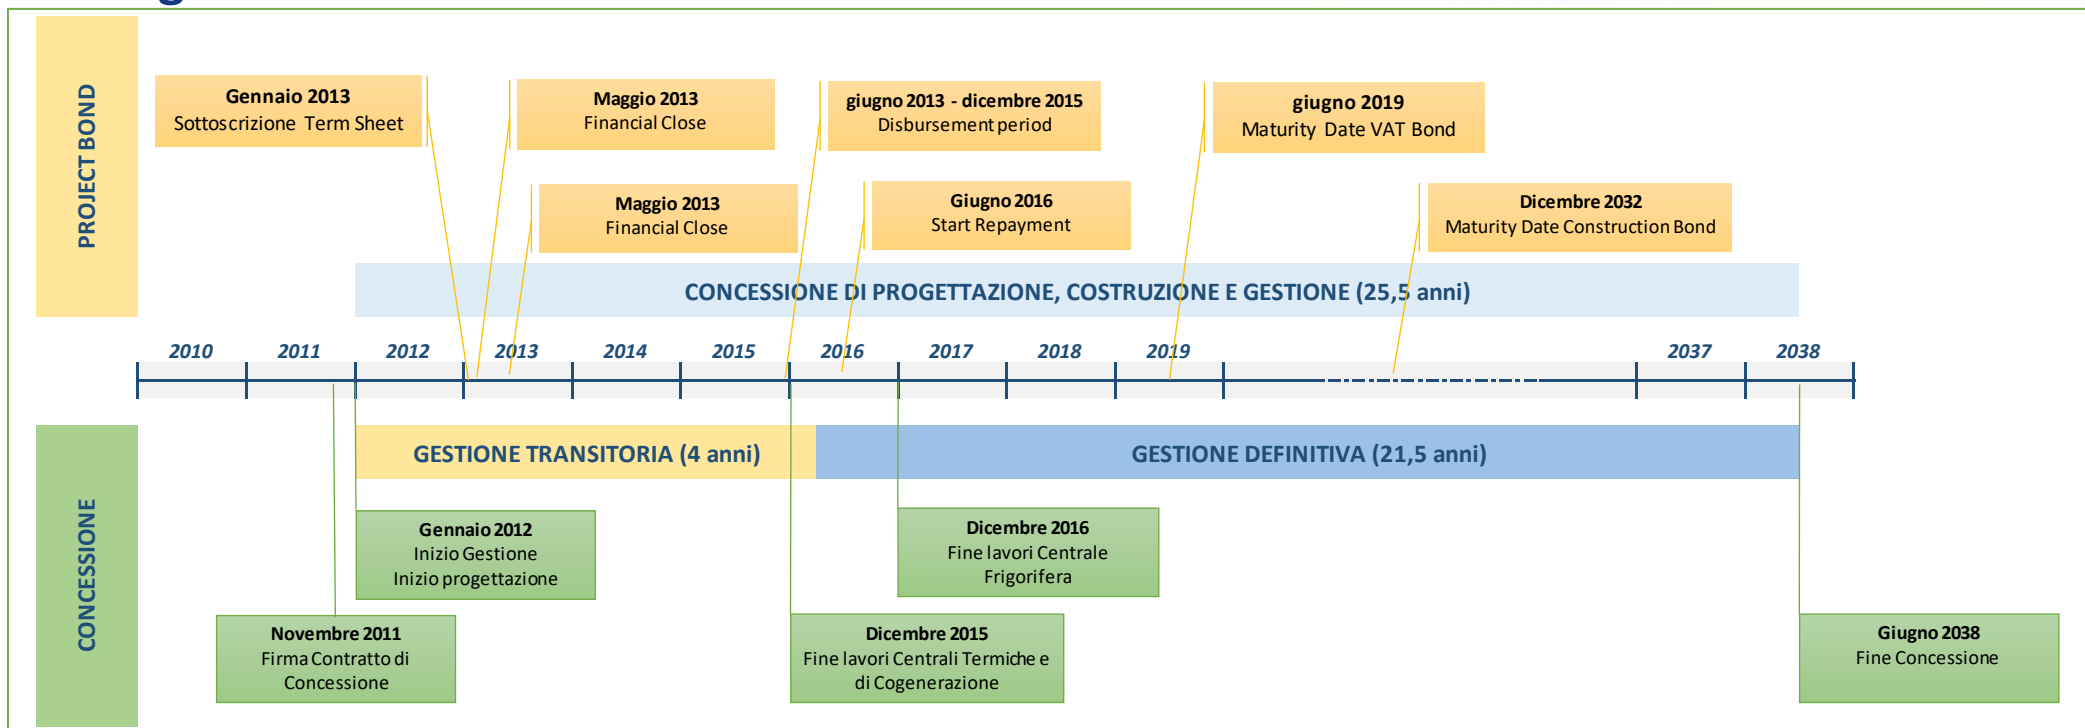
PROJECT BOND

Gennaio 2013
Sottoscrizione Term Sheet

Maggio 2013
Financial Close

giugno 2013 - dicembre 2015
Disbursement period

giugno 2019
Maturity Date VAT Bond

Maggio 2013
Financial Close

Giugno 2016
Start Repayment

Dicembre 2032
Maturity Date Construction Bond

CONCESSIONE DI PROGETTAZIONE, COSTRUZIONE E GESTIONE (25,5 anni)

2010 2011 2012 2013 2014 2015 2016 2017 2018 2019 2037 2038

CONCESSIONE

GESTIONE TRANSITORIA (4 anni)

GESTIONE DEFINITIVA (21,5 anni)

Gennaio 2012
Inizio Gestione
Inizio progettazione

Dicembre 2016
Fine lavori Centrale Frigorifera

Novembre 2011
Firma Contratto di Concessione

Dicembre 2015
Fine lavori Centrali Termiche e di Cogenerazione

Giugno 2038
Fine Concessione